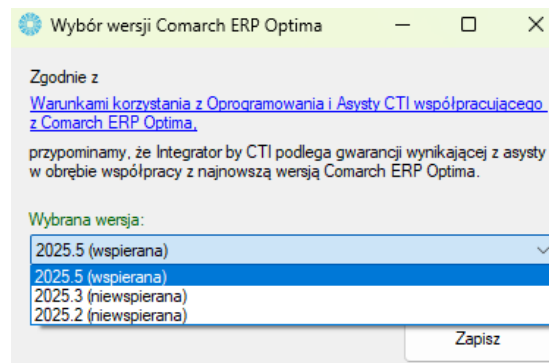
Wybór wersji Comarch ERP Optima

Zgodnie z

Warunkami korzystania z Oprogramowania i Asysty CTI współpracującego z Comarch ERP Optima,

przypominamy, że Integrator by CTI podlega gwarancji wynikającej z asysty w obrębie współpracy z najnowszą wersją Comarch ERP Optima.

Wybrana wersja:

2025.5 (wspierana)

2025.5 (wspierana)
2025.3 (niewspierana)
2025.2 (niewspierana)

Zapisz